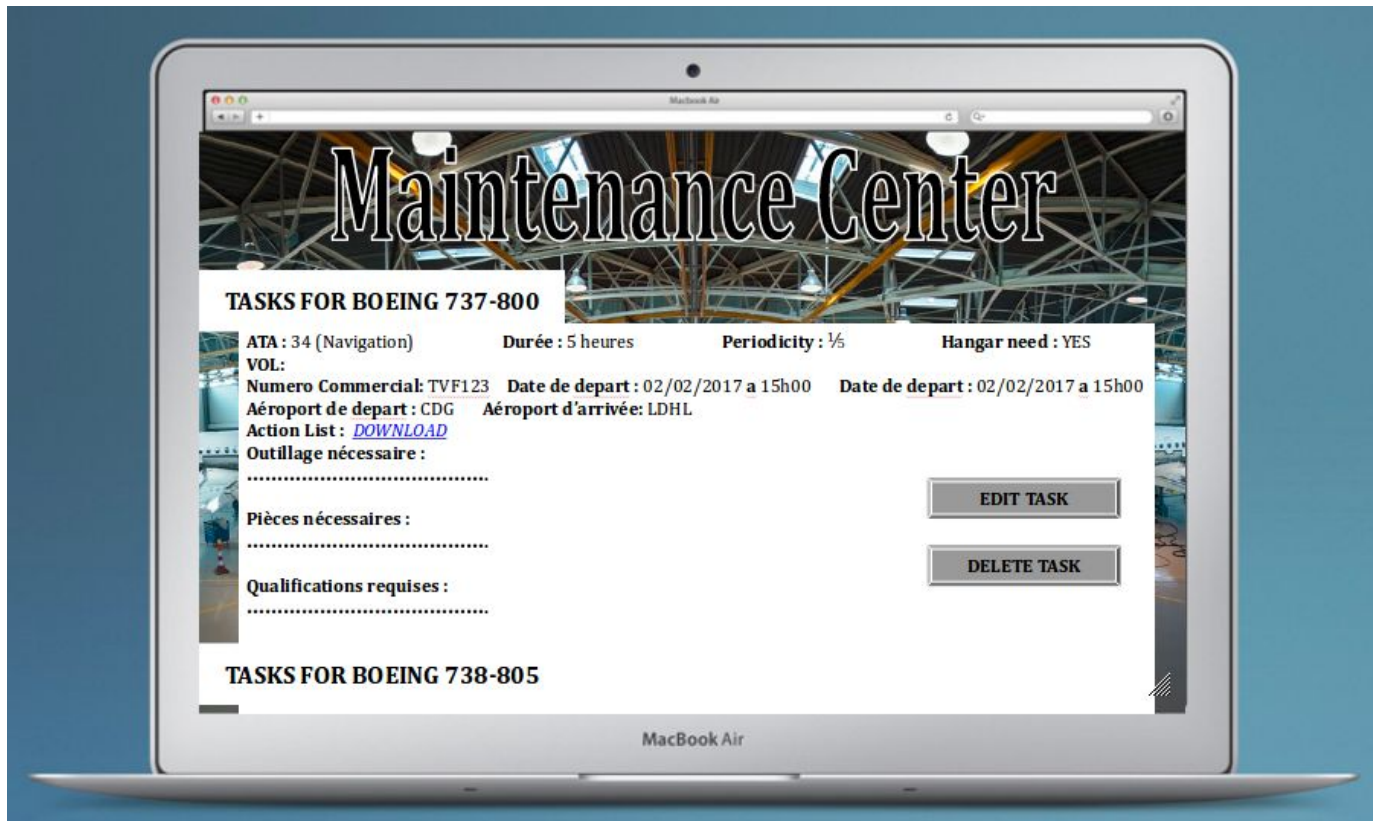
MacBook Air

Maintenance Center

TASKS FOR BOEING 737-800

ATA : 34 (Navigation) Durée : 5 heures Periodicity : ⅕ Hangar need : YES

VOL:

Numero Commercial: TVF123 Date de depart : 02/02/2017 a 15h00 Date de depart : 02/02/2017 a 15h00

Aéroport de depart : CDG Aéroport d'arrivée: LDHL

Action List : DOWNLOAD

Outillage nécessaire :
......................................

Pièces nécessaires :
......................................

Qualifications requises :
......................................

EDIT TASK

DELETE TASK

TASKS FOR BOEING 738-805

MacBook Air